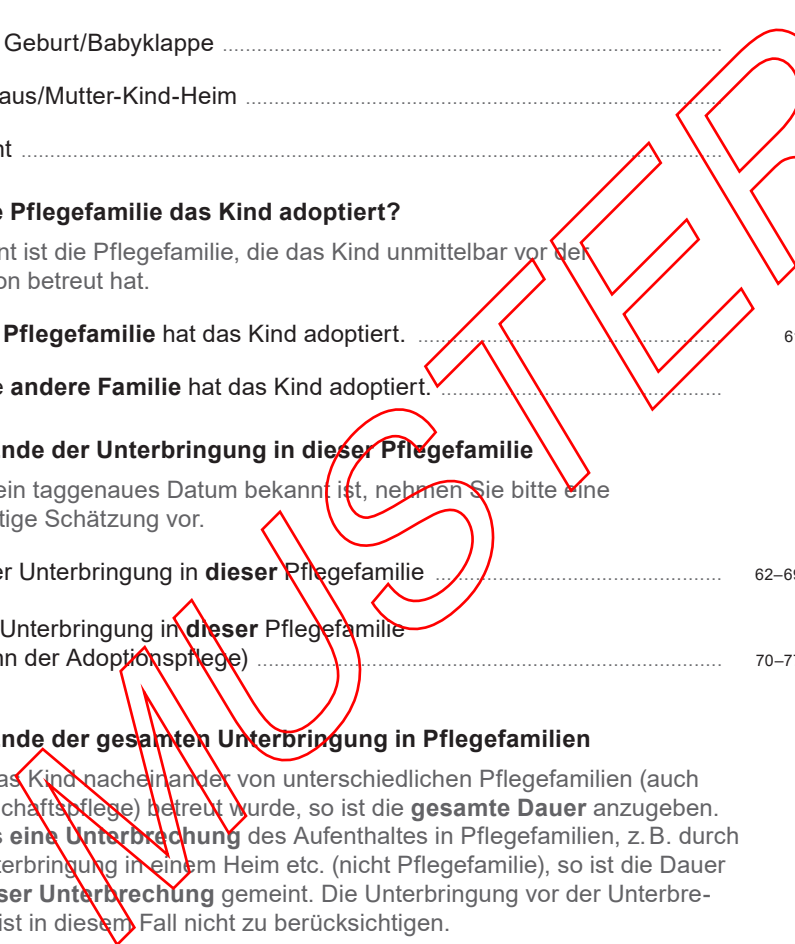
Geburt/Babyklappe

aus/Mutter-Kind-Heim

nt

e Pflegefamilie das Kind adoptiert?

nt ist die Pflegefamilie, die das Kind unmittelbar vor der on betreut hat.

Pflegefamilie hat das Kind adoptiert. 6

e andere Familie hat das Kind adoptiert.

nde der Unterbringung in dieser Pflegefamilie

ein taggenaues Datum bekannt ist, nehmen Sie bitte eine tige Schätzung vor.

er Unterbringung in dieser Pflegefamilie 62–69

Unterbringung in dieser Pflegefamilie n der Adoptionspflege) 70–7

nde der gesamten Unterbringung in Pflegefamilien

as Kind nacheinander von unterschiedlichen Pflegefamilien (auch chaftspflege) betreut wurde, so ist die gesamte Dauer anzugeben. s eine Unterbrechung des Aufenthaltes in Pflegefamilien, z. B. durch terbringung in einem Heim etc. (nicht Pflegefamilie), so ist die Dauer ser Unterbrechung gemeint. Die Unterbringung vor der Unterbreist in diesem Fall nicht zu berücksichtigen.

MUSTER